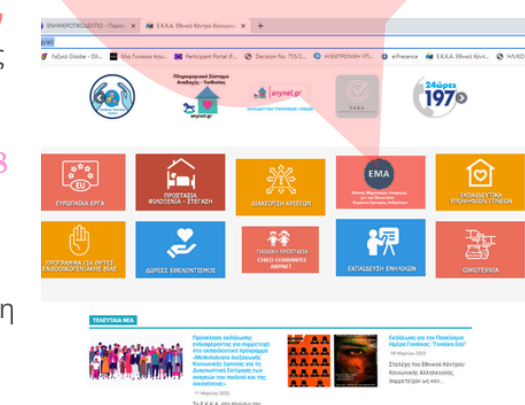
ΕΝΗΜΕΡΩΤΙΚΟ ΔΕΛΤΙΟ - Περιο... Ε.Κ.Κ.Α. Εθνικό Κέντρο Κοινων... +

Λεξικό Glosbe - Gl... Μια Γονεϊκή που... Participant Portal (F... Decision No. 755/2... ΗΛΕΚΤΡΟΝΙΚΗ ΥΠ... ePresence Ε.Κ.Κ.Α. Εθνικό Κέντ... ΗΛΚΟ

Πληροφοριακό Σύστημα Αναδοχής - Υιοθεσίας

anynet.gr

anynet.gr

ΕΚΠΑΙΔΕΥΤΙΚΗ ΠΛΑΤΦΟΡΜΑ ΓΟΝΕΩΝ

Ε.Κ.Κ.Α.

24ώρες 197

ΕΥΡΩΠΑΪΚΑ ΕΡΓΑ

ΠΡΟΣΤΑΣΙΑ ΦΙΛΟΞΕΝΙΑ - ΣΤΕΓΑΣΗ

ΔΙΑΧΕΙΡΙΣΗ ΚΡΙΣΕΩΝ

EMA

ΕΚΠΑΙΔΕΥΤΙΚΑ ΠΡΟΓΡΑΜΜΑΤΑ ΓΟΝΕΩΝ

ΠΡΟΓΡΑΜΜΑ ΓΙΑ ΘΥΤΕΣ ΕΝΔΟΟΙΚΟΓΕΝΕΙΑΚΗΣ ΒΙΑΣ

ΔΩΡΕΕΣ ΕΘΕΛΟΝΤΙΣΜΟΣ

ΠΑΙΔΙΚΗ ΠΡΟΣΤΑΣΙΑ CHILD GUARANTEE ANYNET

ΕΚΠΑΙΔΕΥΣΗ ΕΝΗΛΙΚΩΝ

ΟΙΚΟΤΕΧΝΙΑ

ΤΕΛΕΥΤΑΙΑ ΝΕΑ

Πρόσκληση εκδήλωσης ενδιαφέροντος για συμμετοχή στο εκπαιδευτικό πρόγραμμα «Μεθοδολογία Διεξαγωγής Κοινωνικής Έρευνας για τη Διαγνωστική Εκτίμηση των αναγκών του παιδιού και της οικογένειας»

11 Μαρτίου 2022

Το Ε.Κ.Κ.Α. στο πλαίσιο της

Εκδήλωση για τον Παγκόσμιο Ημέρα Γυναίκας: "Γυναίκα Εσύ"

09 Μαρτίου 2022

Στελέχη του Εθνικού Κέντρου Κοινωνικής Αλληλεγγύης, συμμετέχουν ως κεν...